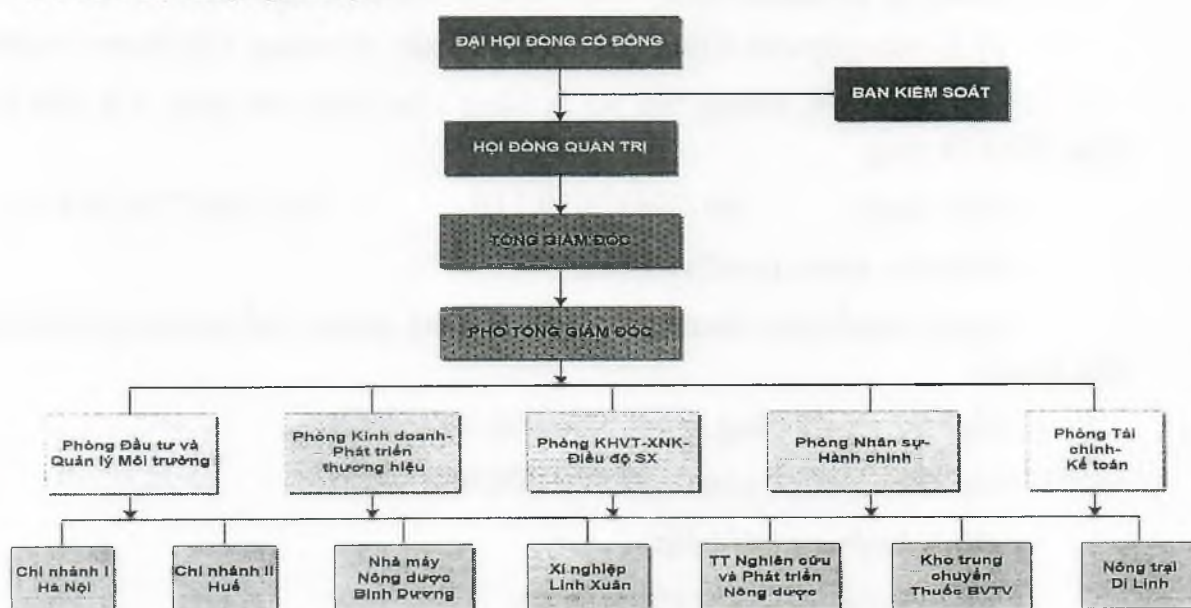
ĐẠI HỘI ĐỒNG CỔ ĐÔNG

BAN KIỂM SOÁT

HỘI ĐỒNG QUẢN TRỊ

TỔNG GIÁM ĐỐC

PHÓ TỔNG GIÁM ĐỐC

Phòng Đầu tư và Quản lý Môi trường

Phòng Kinh doanh-Phát triển thương hiệu

Phòng KHVT-XNK-Điều độ SX

Phòng Nhân sự-Hành chính

Phòng Tài chính-Kế toán

Chi nhánh I Hà Nội

Chi nhánh II Huế

Nhà máy Nông dược Bình Dương

Xí nghiệp Linh Xuân

TT Nghiên cứu và Phát triển Nông dược

Kho trung chuyển Thuốc BVTV

Nông trại Di Linh